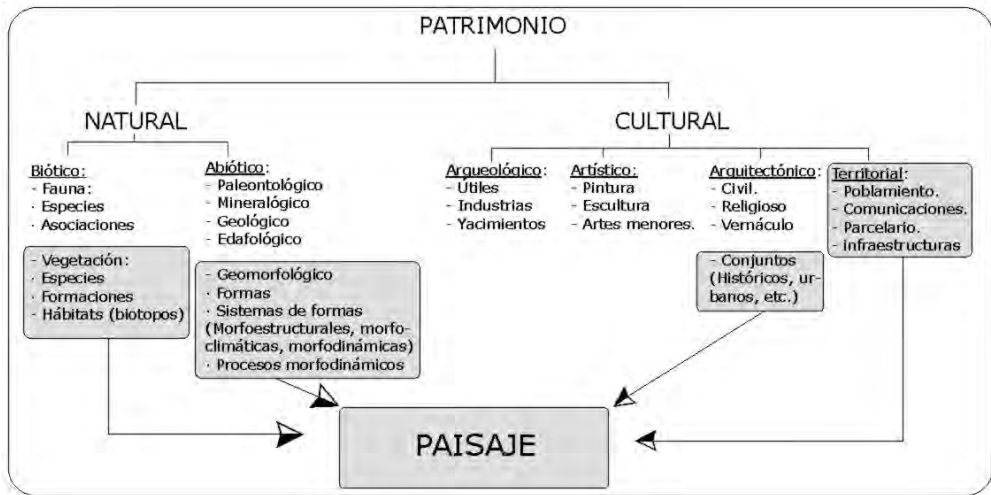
PATRIMONIO

NATURAL

Biótico:
- Fauna:
- Especies
- Asociaciones

- Vegetación:
- Especies
- Formaciones
- Hábitats (biotopos)

Abiótico:
- Paleontológico
- Mineralógico
- Geológico
- Edafológico

- Geomorfológico
- Formas
- Sistemas de formas (Morfoestructurales, morfoclimáticas, morfodinámicas)
- Procesos morfodinámicos

CULTURAL

Arqueológico:
- Utiles
- Industrias
- Yacimientos

Artístico:
- Pintura
- Escultura
- Artes menores.

Arquitectónico:
- Civil.
- Religioso
- Vernáculo

- Conjuntos (Históricos, urbanos, etc.)

Territorial:
- Poblamiento.
- Comunicaciones.
- Parcelario.
- Infraestructuras

PAISAJE